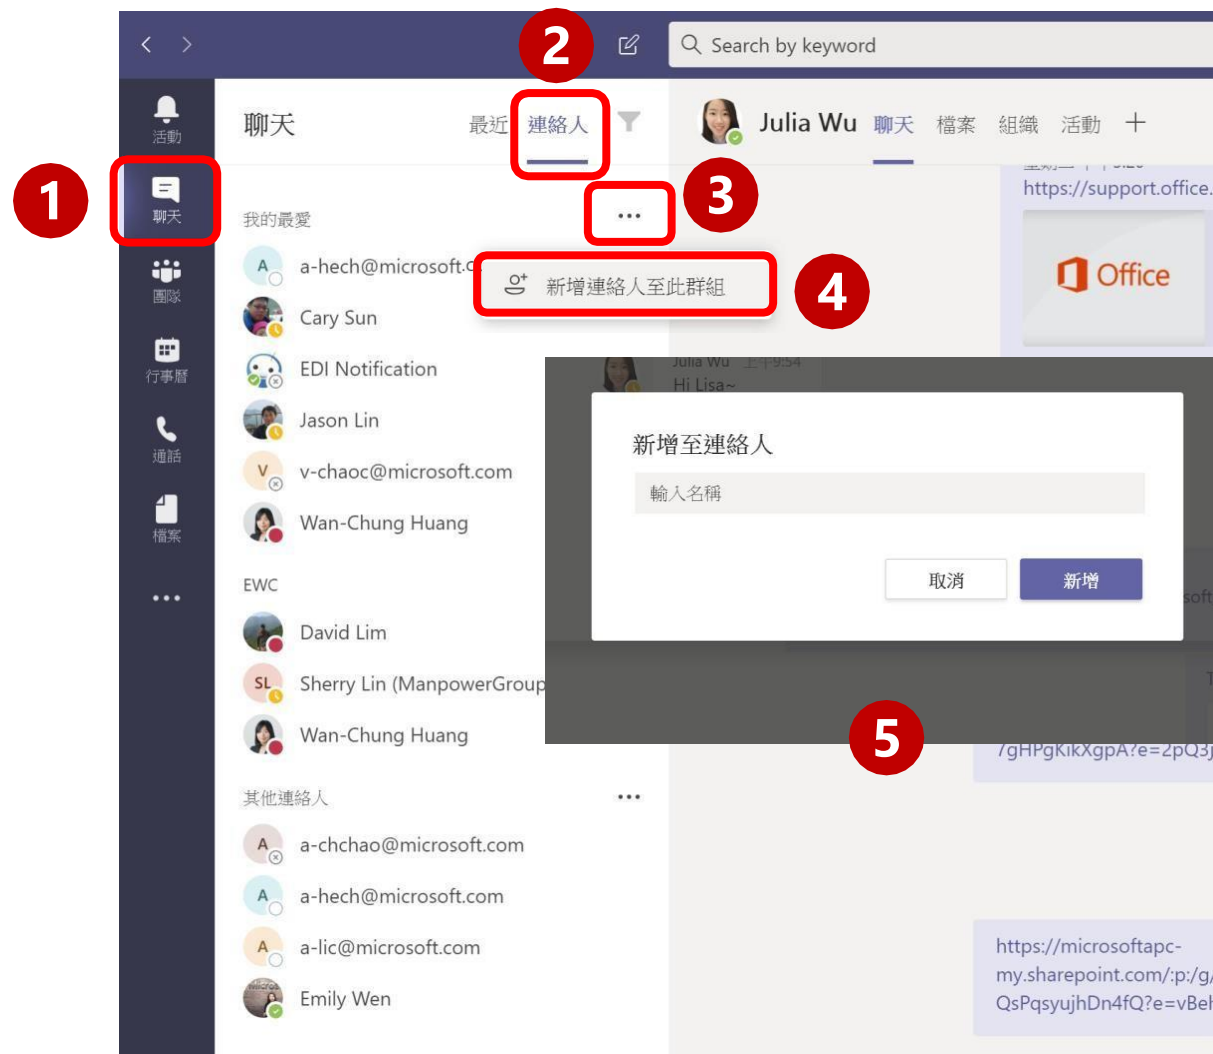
2
Search by keyword

活動
1
聊天
團隊
行事曆
通話
檔案
...

聊天
最近
連絡人

我的最愛
3
...
A a-hech@microsoft.c
新增連絡人至此群組
4
Cary Sun
EDI Notification
Jason Lin
V v-chaoc@microsoft.com
Wan-Chung Huang

EWC
David Lim
SL Sherry Lin (ManpowerGroup
Wan-Chung Huang

其他連絡人
...
A a-chchao@microsoft.com
A a-hech@microsoft.com
A a-lic@microsoft.com
Emily Wen

Julia Wu 聊天 檔案 組織 活動 +
https://support.office.
Office
Julia Wu
Hi Lisa~

新增至連絡人
輸入名稱
取消
新增
5

7gHPgKikXgpA?e=2pQ3
https://microsoftapc-my.sharepoint.com/:p:/g/
QsPqsyujhDn4fQ?e=vBe